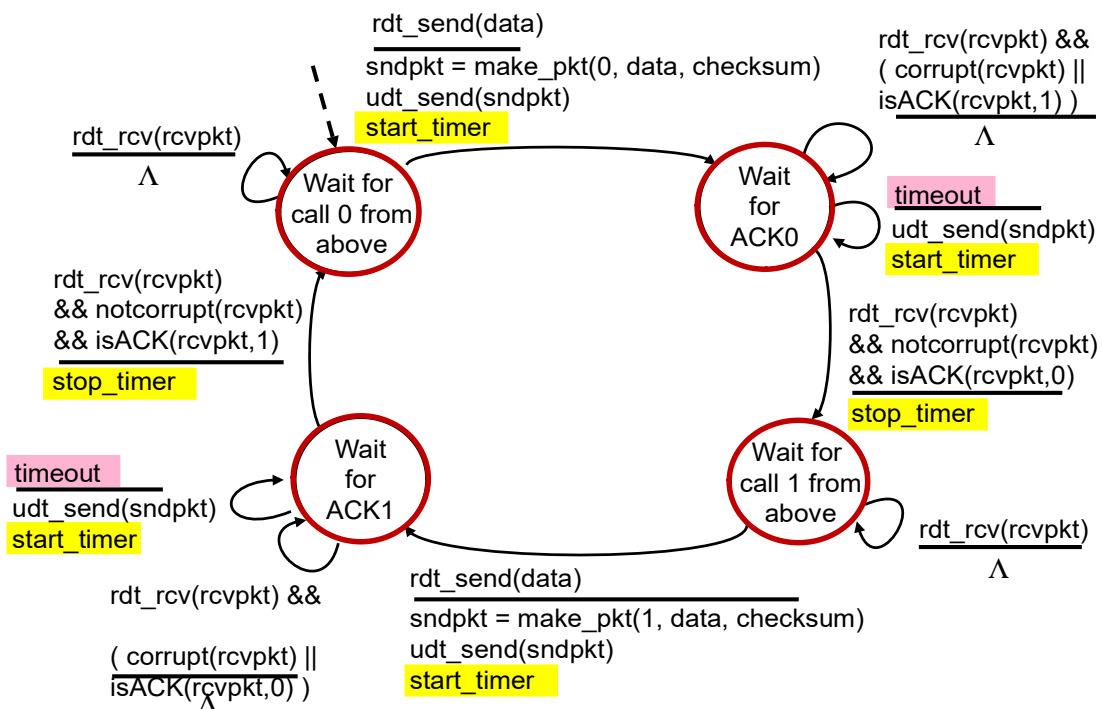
rdt_send(data)

sndpkt = make_pkt(0, data, checksum)
udt_send(sndpkt)
start_timer

rdt_rcv(rcvpkt) && ( corrupt(rcvpkt) || isACK(rcvpkt,1) )

Λ

rdt_rcv(rcvpkt)

Λ

Wait for call 0 from above

Wait for ACK0

timeout

udt_send(sndpkt)
start_timer

rdt_rcv(rcvpkt) && notcorrupt(rcvpkt) && isACK(rcvpkt,1)

stop_timer

rdt_rcv(rcvpkt) && notcorrupt(rcvpkt) && isACK(rcvpkt,0)

stop_timer

timeout

udt_send(sndpkt)
start_timer

Wait for ACK1

Wait for call 1 from above

rdt_rcv(rcvpkt)

Λ

rdt_rcv(rcvpkt) &&

( corrupt(rcvpkt) || isACK(rcvpkt,0) )

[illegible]

rdt_send(data)

sndpkt = make_pkt(1, data, checksum)
udt_send(sndpkt)
start_timer